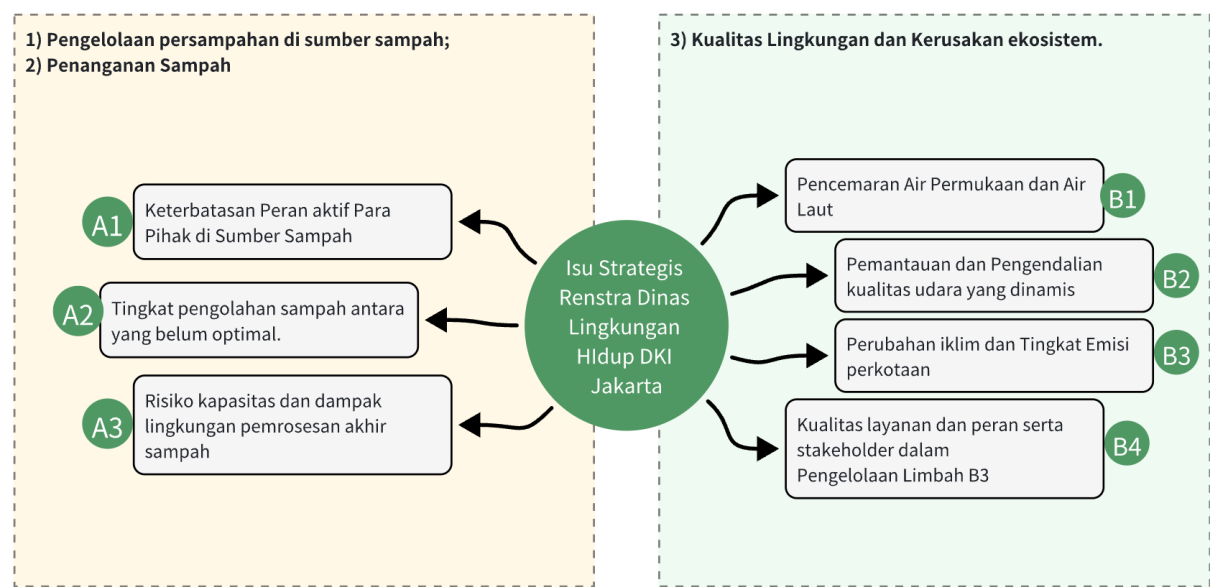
1) Pengelolaan persampahan di sumber sampah;
2) Penanganan Sampah

A1 Keterbatasan Peran aktif Para Pihak di Sumber Sampah

A2 Tingkat pengolahan sampah antara yang belum optimal.

A3 Risiko kapasitas dan dampak lingkungan pemrosesan akhir sampah

Isu Strategis Renstra Dinas Lingkungan HIdup DKI Jakarta

3) Kualitas Lingkungan dan Kerusakan ekosistem.

Pencemaran Air Permukaan dan Air Laut B1

Pemantauan dan Pengendalian kualitas udara yang dinamis B2

Perubahan iklim dan Tingkat Emisi perkotaan B3

Kualitas layanan dan peran serta stakeholder dalam Pengelolaan Limbah B3 B4